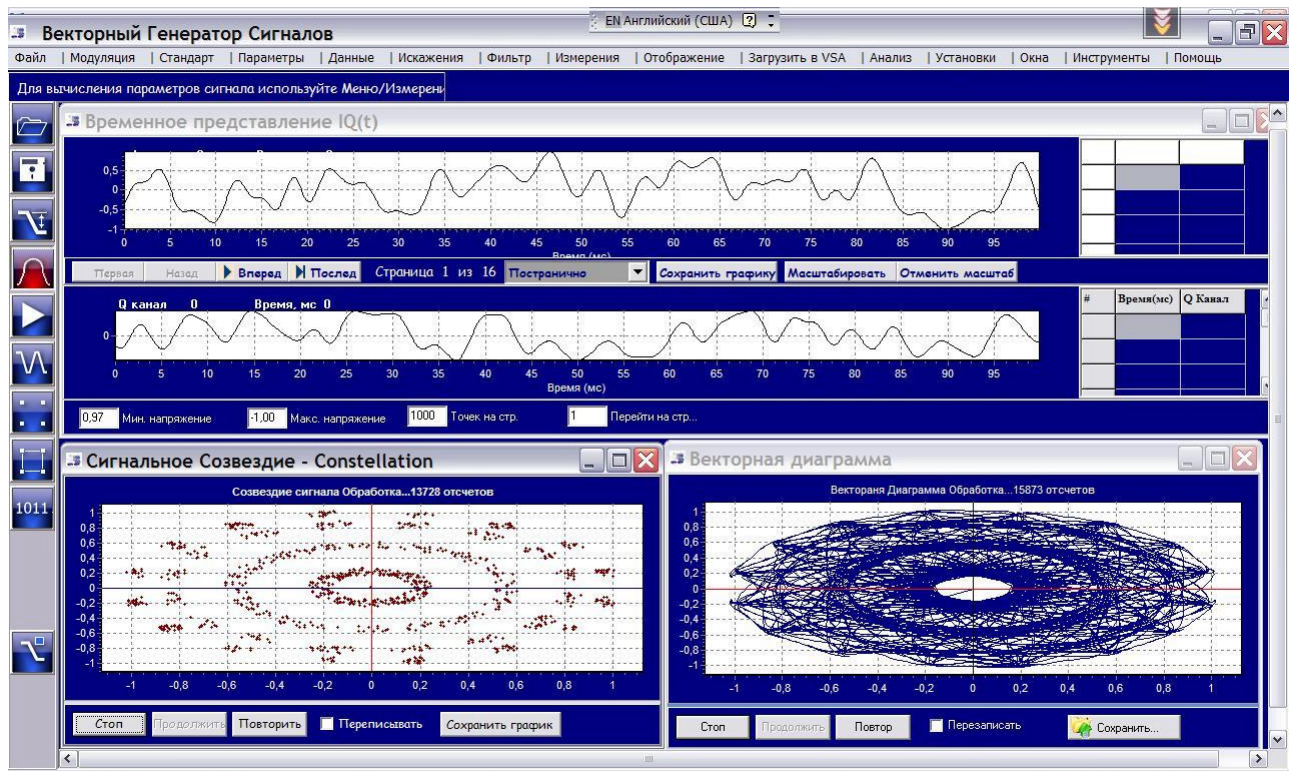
Векторный Генератор Сигналов

EN Английский (США)

Файл | Модуляция | Стандарт | Параметры | Данные | Искажения | Фильтр | Измерения | Отображение | Загрузить в VSA | Анализ | Установки | Окна | Инструменты | Помощь

Для вычисления параметров сигнала используйте Меню/Измерени

Временное представление IQ(t)

0,5
0
-0,5
-1
0 5 10 15 20 25 30 35 40 45 50 55 60 65 70 75 80 85 90 95
Время (мс)

Первая | Назад | Вперед | Послед | Страница 1 из 16 | Постранично | Сохранить графику | Масштабировать | Отменить масштаб

Q канал 0 Время, мс 0

0
0 5 10 15 20 25 30 35 40 45 50 55 60 65 70 75 80 85 90 95
Время (мс)

| # | Время(мс) | Q Канал |
|---|---|---|

0,97 Мин. напряжение | -1,00 Макс. напряжение | 1000 Точек на стр. | 1 Перейти на стр...

Сигнальное Созвездие - Constellation

Созвездие сигнала Обработка...13728 отсчетов

1
0,8
0,6
0,4
0,2
0
-0,2
-0,4
-0,6
-0,8
-1
-1 -0,8 -0,6 -0,4 -0,2 0 0,2 0,4 0,6 0,8 1

Стоп | Продолжить | Повторить | Переписывать | Сохранить график

Векторная диаграмма

Векторная Диаграмма Обработка...15873 отсчетов

1
0,8
0,6
0,4
0,2
0
-0,2
-0,4
-0,6
-0,8
-1
-1 -0,8 -0,6 -0,4 -0,2 0 0,2 0,4 0,6 0,8 1

Стоп | Продолжить | Повтор | Перезаписать | Сохранить...

1011